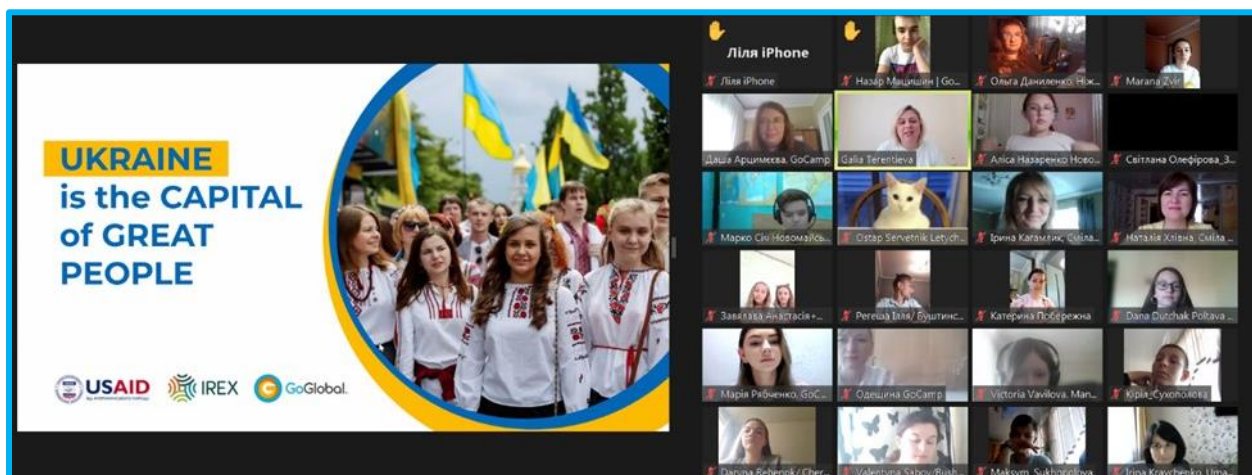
UKRAINE
is the CAPITAL
of GREAT
PEOPLE

USAID
IREX
GoGlobal

Ліля iPhone
Ліля iPhone
Назар Мацишин | Go...
Ольга Даниленко, Ніж...
Marana Zvir
Даша Арцимєєва, GoCamp
Galia Terentieva
Аліса Назаренко Ново...
Світлана Олефірова_3...
Марко Сіні Новомайсь...
Ostap Servetnik Letych...
Ірина Кагамлик, Сміла...
Наталія Хлівна, Сміла...
Завялава Анастасія +...
Регеша Ілля/ Буштинс...
Катерина Побережна
Dana Dutchak Poltava ...
Марія Рябченко, GoC...
Одещина GoCamp
Victoria Vavilova, Man...
Кіра_Сухополова
Darina Rebenok/ Cher...
Valentyna Sabov/Bush...
Maksym_Sukhopolova
Iryna Kravchenko, Uma...